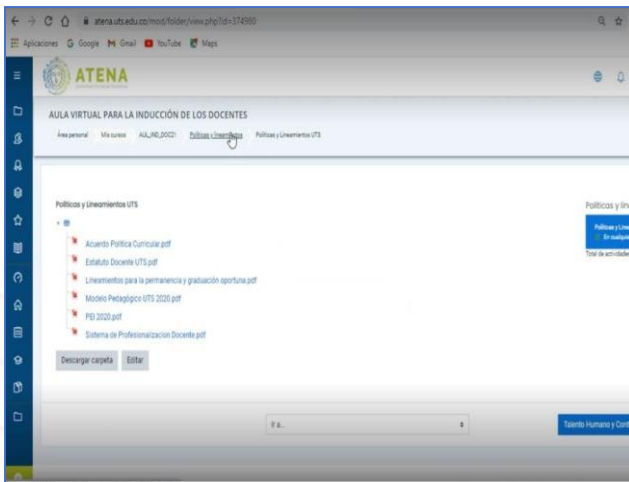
atena.uts.edu.co/mod/folder/view.php?id=374980

Aplicaciones Google Gmail YouTube Maps

ATENA

AULA VIRTUAL PARA LA INDUCCIÓN DE LOS DOCENTES

Área personal Mis cursos AULA_IND_DOC21 Políticas y lineamientos Políticas y Lineamientos UTS

Políticas y Lineamientos UTS

Acuerdo Política Curricular.pdf

Estatuto Docente UTS.pdf

Lineamientos para la permanencia y graduación oportuna.pdf

Modelo Pedagógico UTS 2020.pdf

PEI 2020.pdf

Sistema de Profesionalizacion Docente.pdf

Descargar carpeta Editar

Políticas y lin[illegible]

Políticas y Line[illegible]
En cualqui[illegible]

Total de actividade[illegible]

Ir a...

Talento Humano y Cont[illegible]